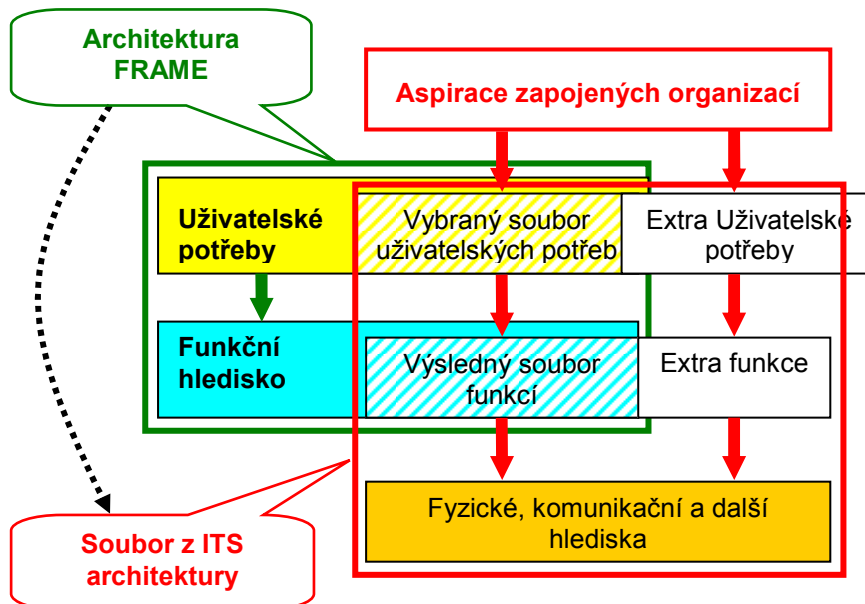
Architektura FRAME

Aspirace zapojených organizací

Uživatelské potřeby

Vybraný soubor uživatelských potřeb

Extra Uživatelské potřeby

Funkční hledisko

Výsledný soubor funkcí

Extra funkce

Fyzické, komunikační a další hlediska

Soubor z ITS architektury